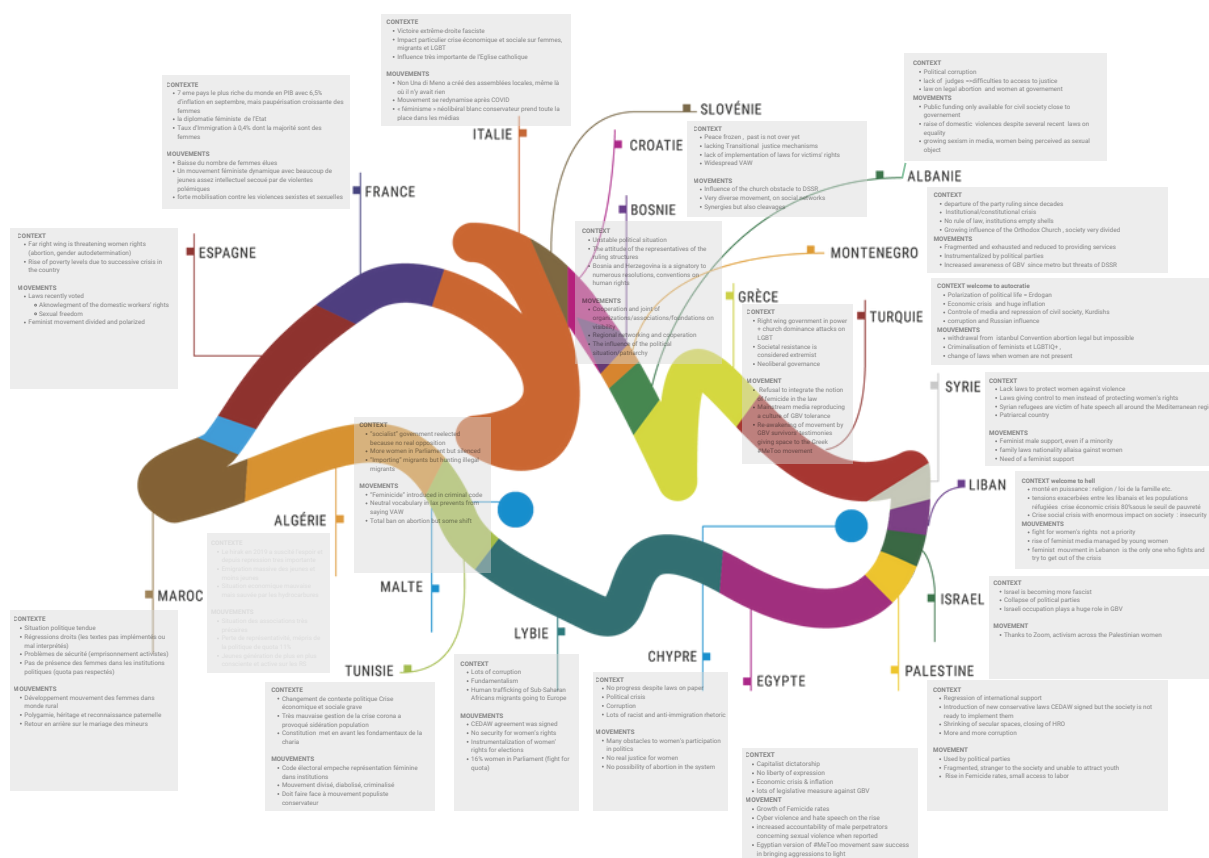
CONTEXTE
• Victoire extrême-droite fasciste
• Impact particulier crise économique et sociale sur femmes, migrants et LGBT
• Influence très importante de l'Eglise catholique

MOUVEMENTS
• Non Una di Meno a créé des assemblées locales, même là où il n'y avait rien
• Mouvement se redynamise après COVID
• « féminisme » néolibéral blanc conservateur prend toute la place dans les médias

ITALIE

SLOVÉNIE

CONTEXT
• Political corruption
• lack of judges ==difficulties to access to justice
• law on legal abortion and women at governement
MOVEMENTS
• Public funding only available for civil society close to governement
• raise of domestic violences despite several recent laws on equality
• growing sexism in media, women being perceived as sexual object

CONTEXTE
• 7 eme pays le plus riche du monde en PIB avec 6,5% d'inflation en septembre, mais paupérisation croissante des femmes
• la diplomatie féministe de l'Etat
• Taux d'immigration à 0,4% dont la majorité sont des femmes

MOUVEMENTS
• Baisse du nombre de femmes élues
• Un mouvement féministe dynamique avec beaucoup de jeunes assez intellectuel secoué par de violentes polémiques
• forte mobilisation contre les violences sexistes et sexuelles

FRANCE

CROATIE

CONTEXT
• Peace frozen , past is not over yet
• lacking Transitional justice mechanisms
• lack of implementation of laws for victims' rights
• Widespread VAW

MOVEMENTS
• Influence of the church obstacle to DSSR
• Very diverse movement, on social networks
• Synergies but also cleavages

ALBANIE

BOSNIE

CONTEXT
• departure of the party ruling since decades
• Institutional/constitutional crisis
• No rule of law, institutions empty shells
• Growing influence of the Orthodox Church , society very divided
MOVEMENTS
• Fragmented and exhausted and reduced to providing services
• Instrumentalized by political parties
• Increased awareness of GBV since metro but threats of DSSR

CONTEXT
• Far right wing is threatening women rights (abortion, gender autodetermination)
• Rise of poverty levels due to successive crisis in the country

MOVEMENTS
• Laws recently voted
  ◦ Aknowlegment of the domestic workers' rights
  ◦ Sexual freedom
• Feminist movement divided and polarized

ESPAGNE

CONTEXT
• Unstable political situation
• The attitude of the representatives of the ruling structures
• Bosnia and Herzegovina is a signatory to numerous resolutions, conventions on human rights

MOVEMENTS
• Cooperation and joint of organizations/associations/foundations on stability
• Regional networking and cooperation
• The influence of the political situation/patriarchy

MONTENEGRO

GRÈCE

CONTEXT
• Right wing government in power + church dominance attacks on LGBT
• Societal resistance is considered extremist
• Neoliberal governance

MOVEMENT
• Refusal to integrate the notion of femicide in the law
• Mainstream media reproducing a culture of GBV tolerance
• Re-awakening of movement by GBV survivors testimonies giving space to the Greek #MeToo movement

TURQUIE

CONTEXT welcome to autocratie
• Polarization of political life = Erdogan
• Economic crisis and huge inflation
• Controle of media and repression of civil society, Kurdishs
• corruption and Russian influence
MOVEMENTS
• withdrawal from istanbul Convention abortion legal but impossible
• Criminalisation of feminists et LGBTIQ+ ,
• change of laws when women are not present

SYRIE

CONTEXT
• Lack laws to protect women against violence
• Laws giving control to men instead of protecting women's rights
• Syrian refugees are victim of hate speech all around the Mediterranean regi
• Patriarcal country

MOVEMENTS
• Feminist male support, even if a minority
• family laws nationality allaisa gainst women
• Need of a feminist support

CONTEXT
• "socialist" government reelected because no real opposition
• More women in Parliament but silenced
• "Importing" migrants but hunting illegal migrants

MOVEMENTS
• "Femicide" introduced in criminal code
• Neutral vocabulary in laws prevents from saying VAW
• Total ban on abortion but some shift

LIBAN

CONTEXT welcome to hell
• monté en puissance : religion / loi de la famille etc
• tensions exacerbées entre les libanais et les populations réfugiées crise économie crisis 80%sous le seuil de pauvreté
• Crise social crisis with enormous impact on society : insecurity
MOVEMENTS
• fight for women's rights not a priority
• rise of feminist media managed by young women
• feminist mouvment in Lebanon is the only one who fights and try to get out of the crisis

ALGÉRIE

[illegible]

MALTE

ISRAEL

CONTEXT
• Israel is becoming more fascist
• Collapse of political parties
• Israeli occupation plays a huge role in GBV

MOVEMENT
• Thanks to Zoom, activism across the Palestinian women

MAROC

CONTEXTE
• Situation politique tendue
• Régressions droits (les textes pas implémentés ou mal interprétés)
• Problèmes de sécurité (emprisonnement activistes)
• Pas de présence des femmes dans les institutions politiques (quota pas respectés)

MOUVEMENTS
• Développement mouvement des femmes dans monde rural
• Polygamie, héritage et reconnaissance paternelle
• Retour en arrière sur le mariage des mineurs

LYBIE

CHYPRE

TUNISIE

CONTEXT
• Lots of corruption
• Fundamentalism
• Human trafficking of Sub-Saharan Africans migrants going to Europe

MOVEMENTS
• CEDAW agreement was signed
• No security for women's rights
• Instrumentalization of women' rights for elections
• 16% women in Parliament (fight for quota)

CONTEXT
• No progress despite laws on paper
• Political crisis
• Corruption
• Lots of racist and anti-immigration rhetoric

MOVEMENTS
• Many obstacles to women's participation in politics
• No real justice for women
• No possibility of abortion in the system

EGYPTE

PALESTINE

CONTEXTE
• Changement de contexte politique Crise économique et sociale grave
• Très mauvaise gestion de la crise corona a provoqué sidération population
• Constitution met en avant les fondamentaux de la charia

MOUVEMENTS
• Code électoral empeche représentation féminine dans institutions
• Mouvement divisé, diabolisé, criminalisé
• Doit faire face à mouvement populiste conservateur

CONTEXT
• Capitalist dictatorship
• No liberty of expression
• Economic crisis & inflation
• lots of legislative measure against GBV
MOVEMENT
• Growth of Femicide rates
• Cyber violence and hate speech on the rise
• Increased accountability of male perpetrators concerning sexual violence when reported
• Egyptian version of #MeToo movement saw success in bringing aggressions to light

CONTEXT
• Regression of international support
• Introduction of new conservative laws CEDAW signed but the society is not ready to implement them
• Shrinking of secular spaces, closing of HRO
• More and more corruption

MOVEMENT
• Used by political parties
• Fragmented, stranger to the society and unable to attract youth
• Rise in Femicide rates, small access to labor